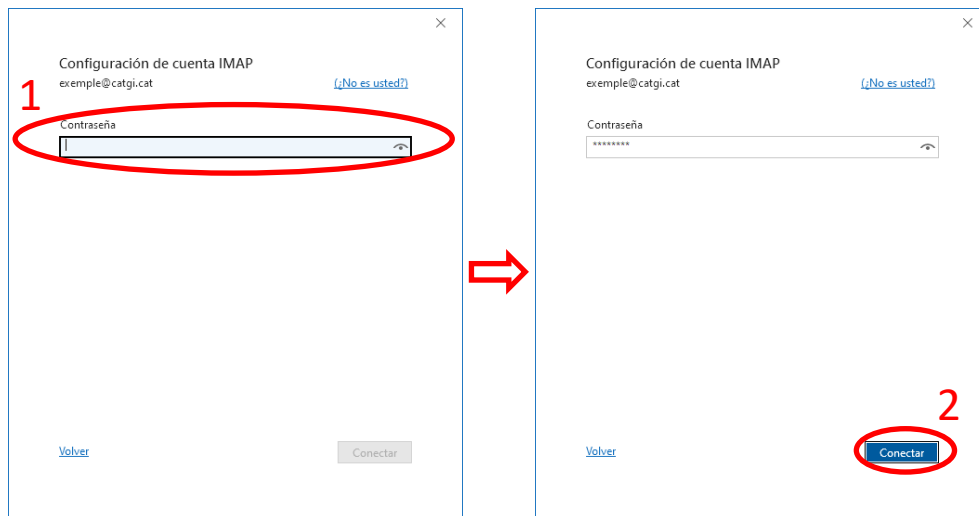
×

Configuración de cuenta IMAP
exemple@catgi.cat
(¿No es usted?)

1

Contraseña

Volver
Conectar

×

Configuración de cuenta IMAP
exemple@catgi.cat
(¿No es usted?)

Contraseña
********

2

Volver
Conectar